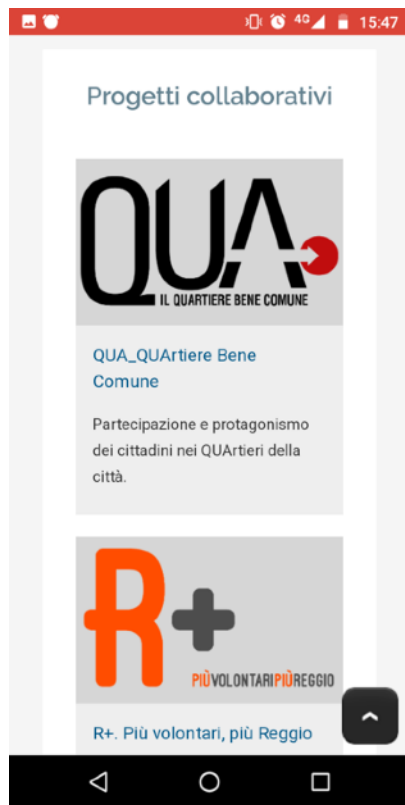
4G 15:47

Progetti collaborativi

QUA

IL QUARTIERE BENE COMUNE

QUA_QUArtiere Bene Comune

Partecipazione e protagonismo dei cittadini nei QUArtieri della città.

R+

PIÙVOLONTARIPIÙREGGIO

R+. Più volontari, più Reggio